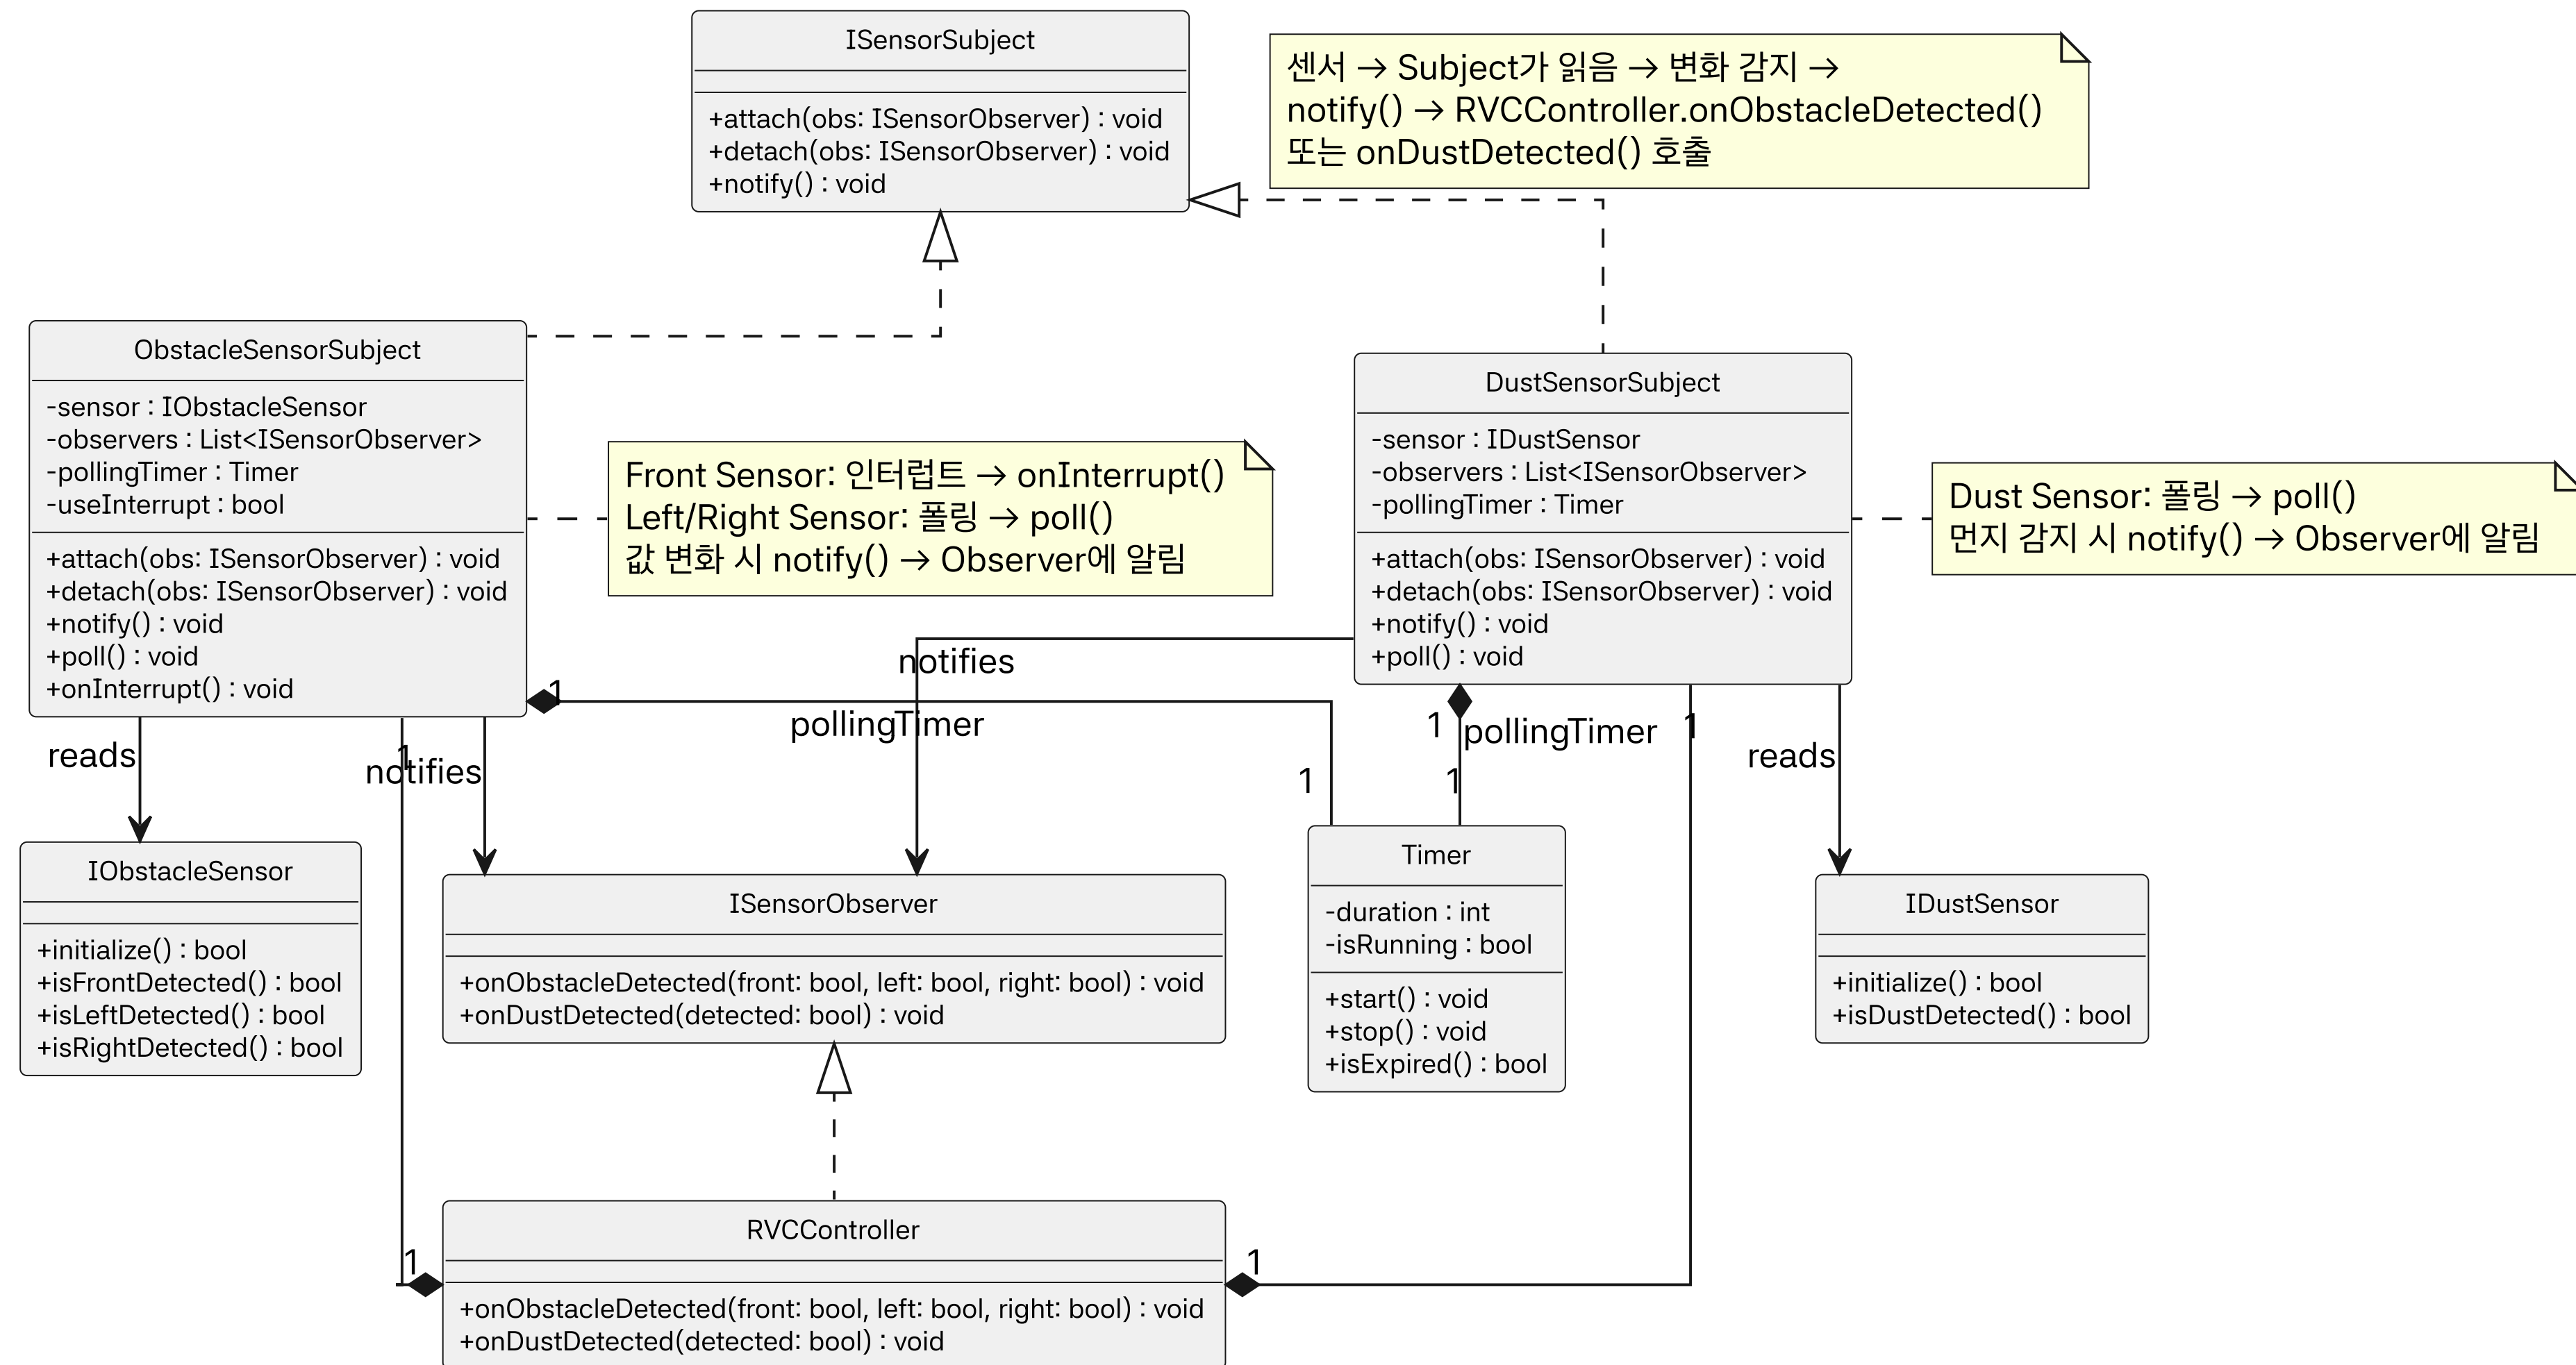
ISensorSubject

+attach(obs: ISensorObserver) : void
+detach(obs: ISensorObserver) : void
+notify() : void

센서 → Subject가 읽음 → 변화 감지 → notify() → RVCController.onObstacleDetected() 또는 onDustDetected() 호출

ObstacleSensorSubject

-sensor : IObstacleSensor
-observers : List<ISensorObserver>
-pollingTimer : Timer
-useInterrupt : bool

+attach(obs: ISensorObserver) : void
+detach(obs: ISensorObserver) : void
+notify() : void
+poll() : void
+onInterrupt() : void

Front Sensor: 인터럽트 → onInterrupt()
Left/Right Sensor: 폴링 → poll()
값 변화 시 notify() → Observer에 알림

DustSensorSubject

-sensor : IDustSensor
-observers : List<ISensorObserver>
-pollingTimer : Timer

+attach(obs: ISensorObserver) : void
+detach(obs: ISensorObserver) : void
+notify() : void
+poll() : void

Dust Sensor: 폴링 → poll()
먼지 감지 시 notify() → Observer에 알림

notifies

1

pollingTimer

1

pollingTimer

1

reads

notifies

1

1

1

reads

IObstacleSensor

+initialize() : bool
+isFrontDetected() : bool
+isLeftDetected() : bool
+isRightDetected() : bool

ISensorObserver

+onObstacleDetected(front: bool, left: bool, right: bool) : void
+onDustDetected(detected: bool) : void

Timer

-duration : int
-isRunning : bool

+start() : void
+stop() : void
+isExpired() : bool

IDustSensor

+initialize() : bool
+isDustDetected() : bool

1

1

RVCController

+onObstacleDetected(front: bool, left: bool, right: bool) : void
+onDustDetected(detected: bool) : void